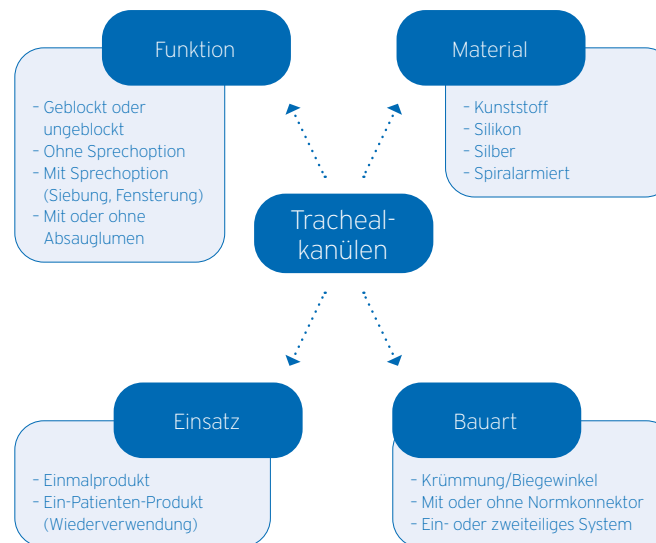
Funktion

- Geblockt oder ungeblockt
- Ohne Sprechoption
- Mit Sprechoption (Siebung, Fensterung)
- Mit oder ohne Absauglumen

Material

- Kunststoff
- Silikon
- Silber
- Spiralarmiert

Tracheal-kanülen

Einsatz

- Einmalprodukt
- Ein-Patienten-Produkt (Wiederverwendung)

Bauart

- Krümmung/Biegewinkel
- Mit oder ohne Normkonnektor
- Ein- oder zweiteiliges System